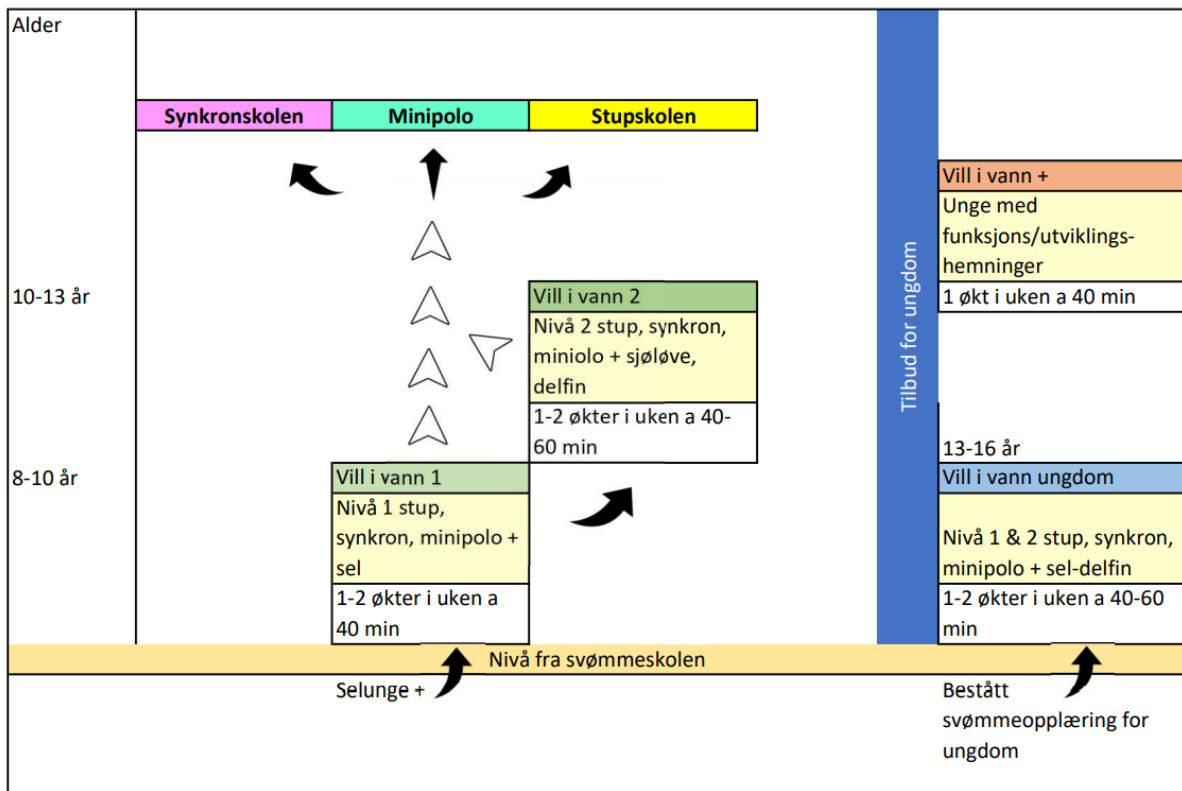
Alder

Synkronskolen

Minipolo

Stupskolen

10-13 år

Vill i vann 2

Nivå 2 stup, synkron, miniolo + sjøløve, delfin

1-2 økter i uken a 40-60 min

8-10 år

Vill i vann 1

Nivå 1 stup, synkron, minipolo + sel

1-2 økter i uken a 40 min

Tilbud for ungdom

Vill i vann +

Unge med funksjons/utviklingshemninger

1 økt i uken a 40 min

13-16 år

Vill i vann ungdom

Nivå 1 & 2 stup, synkron, minipolo + sel-delfin

1-2 økter i uken a 40-60 min

Nivå fra svømmeskolen

Selunge +

Bestått svømmeopplæring for ungdom